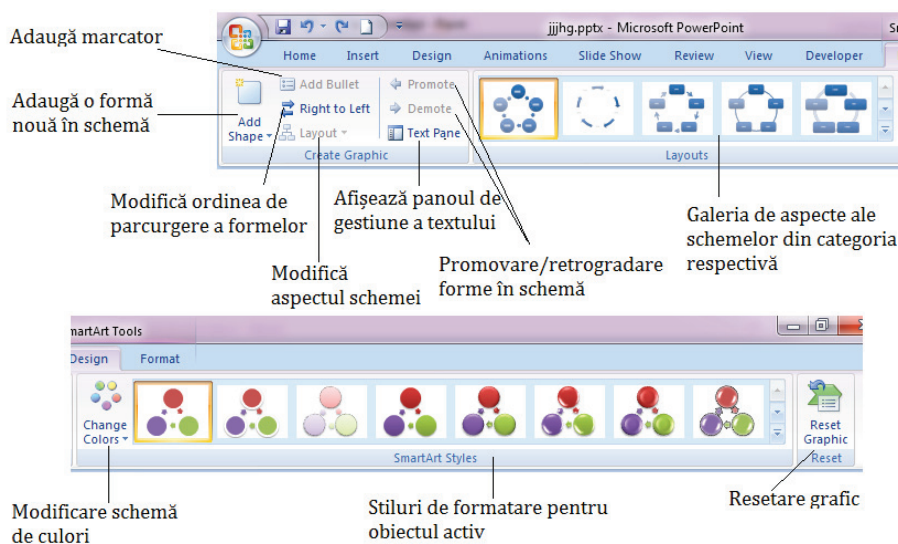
Adaugă marcator

Adaugă o formă nouă în schemă

jjjhg.pptx - Microsoft PowerPoint

Home
Insert
Design
Animations
Slide Show
Review
View
Developer

Add Shape
Add Bullet
Right to Left
Layout
Promote
Demote
Text Pane
Create Graphic
Layouts

Modifică ordinea de parcurgere a formelor

Afişează panoul de gestiune a textului

Galeria de aspecte ale schemelor din categoria respectivă

Modifică aspectul schemei

Promovare/retrogradare forme în schemă

martArt Tools
Design
Format
Change Colors
SmartArt Styles
Reset Graphic
Reset

Modificare schemă de culori

Stiluri de formatare pentru obiectul activ

Resetare grafic